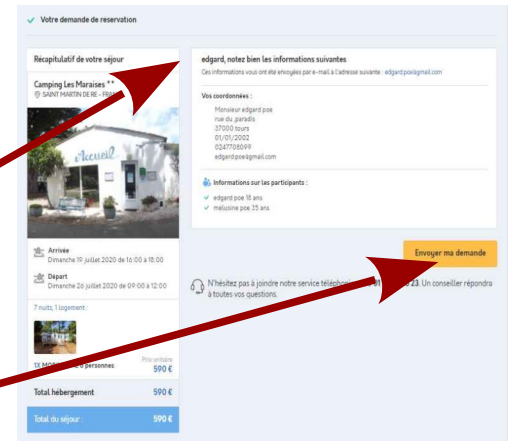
Votre demande de reservation

Récapitulatif de votre séjour

Camping Les Maraises **
SAINT MARTIN DE RE - FRA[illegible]

Accueil

Arrivée
Dimanche 19 juillet 2020 de 16:00 à 18:00

Départ
Dimanche 26 juillet 2020 de 09:00 à 12:00

7 nuits, 1 logement :

1X MO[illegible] personnes
Prix unitaire
590 €

Total hébergement 590 €

Total du séjour : 590 €

edgard, notez bien les informations suivantes
Ces informations vous ont été envoyées par e-mail à l'adresse suivante : edgard.poe@gmail.com

Vos coordonnées :
Monsieur edgard poe
rue du paradis
37000 tours
01/01/2002
0247708099
edgard.poe@gmail.com

Informations sur les participants :
edgard poe 18 ans
melusine poe 35 ans

Envoyer ma demande

N'hésitez pas à joindre notre service téléphoni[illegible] 23. Un conseiller répondra à toutes vos questions.